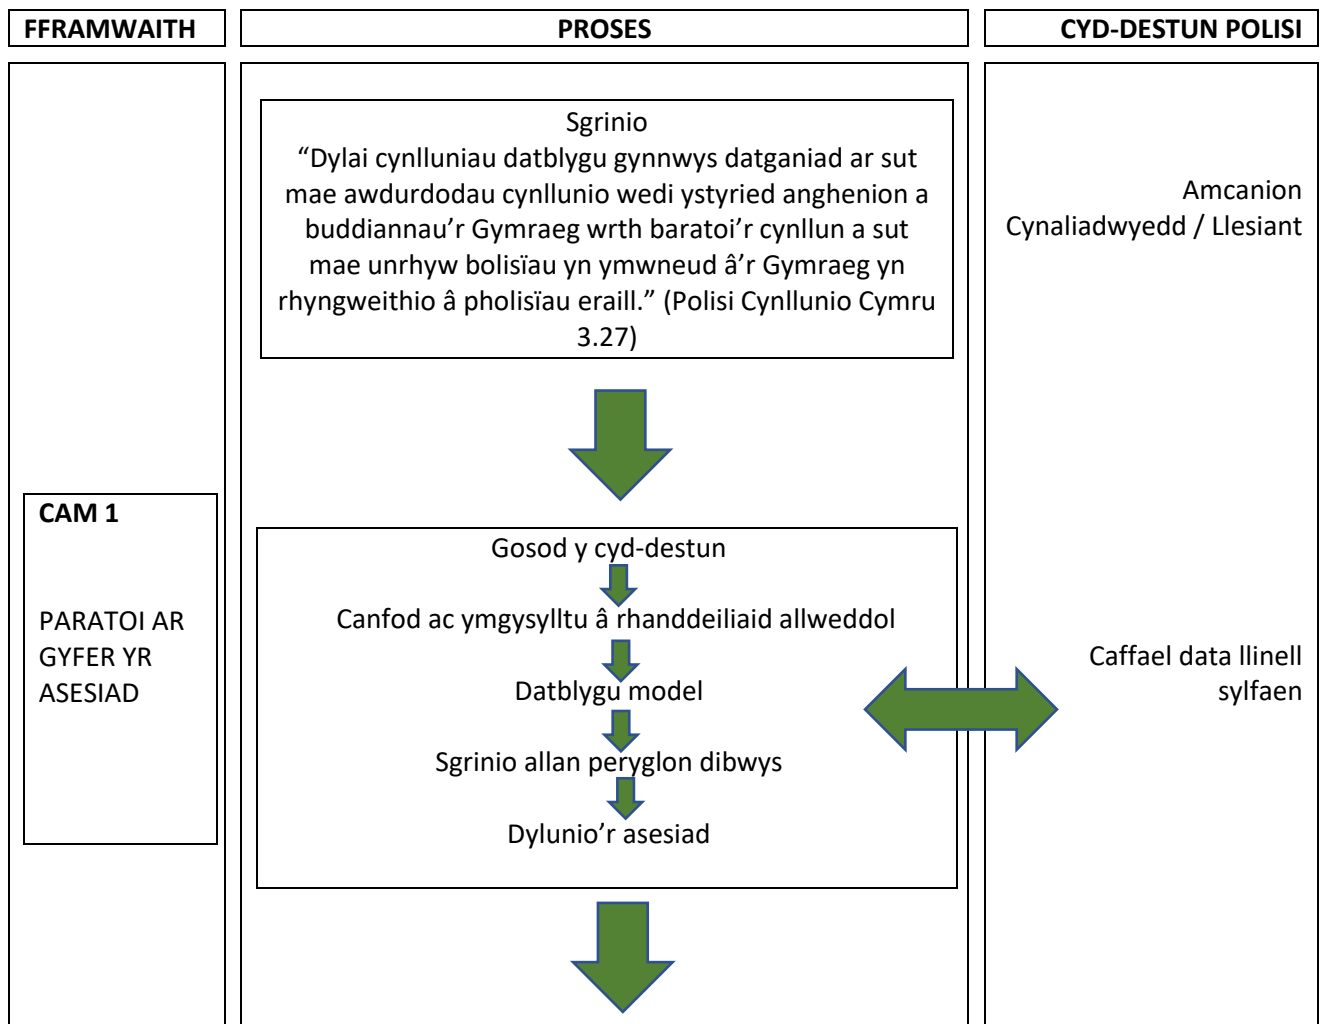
FFRAMWAITH

PROSES

CYD-DESTUN POLISI

Sgrinio
"Dylai cynlluniau datblygu gynnwys datganiad ar sut mae awdurdodau cynllunio wedi ystyried anghenion a buddiannau'r Gymraeg wrth baratoi'r cynllun a sut mae unrhyw bolisïau yn ymwneud â'r Gymraeg yn rhyngweithio â pholisïau eraill." (Polisi Cynllunio Cymru 3.27)

Amcanion Cynaliadwyedd / Llesiant

CAM 1

PARATOI AR GYFER YR ASESIAD

Gosod y cyd-destun

Canfod ac ymgysylltu â rhanddeiliaid allweddol

Datblygu model

Sgrinio allan peryglon dibwys

Dylunio'r asesiad

Caffael data llinell sylfaen